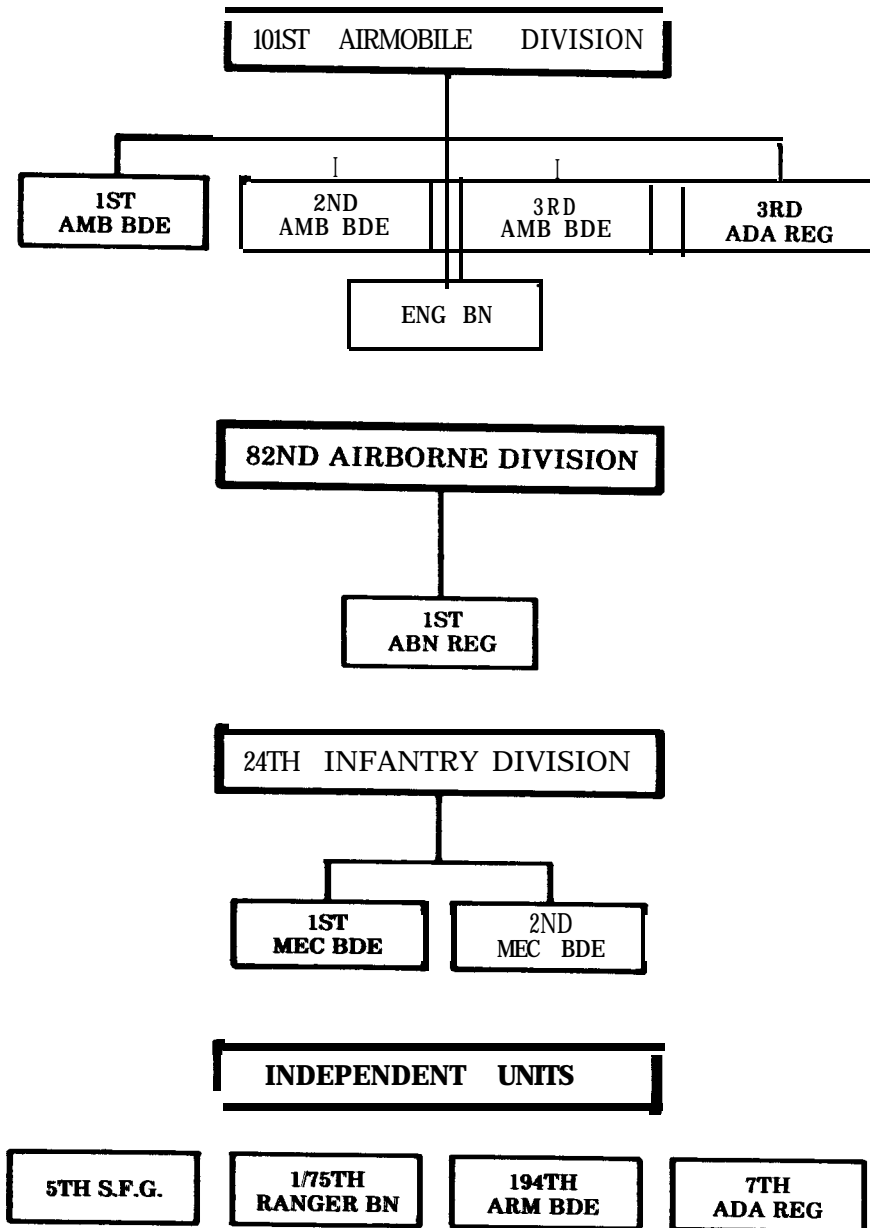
101ST AIRMOBILE DIVISION

1ST AMB BDE

2ND AMB BDE

3RD AMB BDE

3RD ADA REG

ENG BN

82ND AIRBORNE DIVISION

1ST ABN REG

24TH INFANTRY DIVISION

1ST MEC BDE

2ND MEC BDE

INDEPENDENT UNITS

5TH S.F.G.

1/75TH RANGER BN

194TH ARM BDE

7TH ADA REG